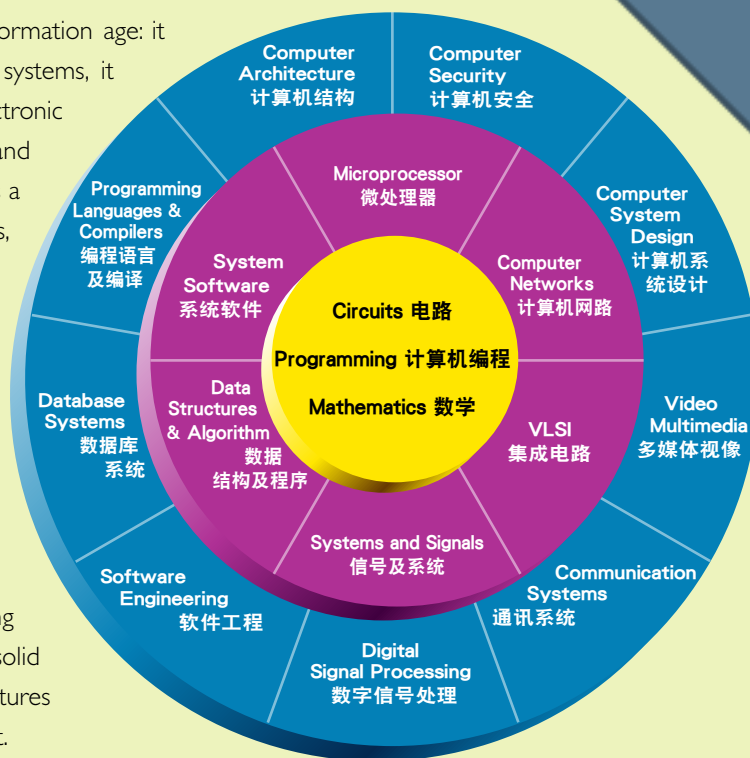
ormation age: it
systems, it
tronic
and
a
s,

g
solid
tures
t.

Computer Architecture 计算机结构

Computer Security 计算机安全

Computer System Design 计算机系统设计

Video Multimedia 多媒体视像

Communication Systems 通讯系统

Digital Signal Processing 数字信号处理

Software Engineering 软件工程

Database Systems 数据库系统

Programming Languages & Compilers 编程语言及编译

Microprocessor 微处理器

Computer Networks 计算机网路

VLSI 集成电路

Systems and Signals 信号及系统

Data Structures & Algorithm 数据结构及程序

System Software 系统软件

Circuits 电路

Programming 计算机编程

Mathematics 数学